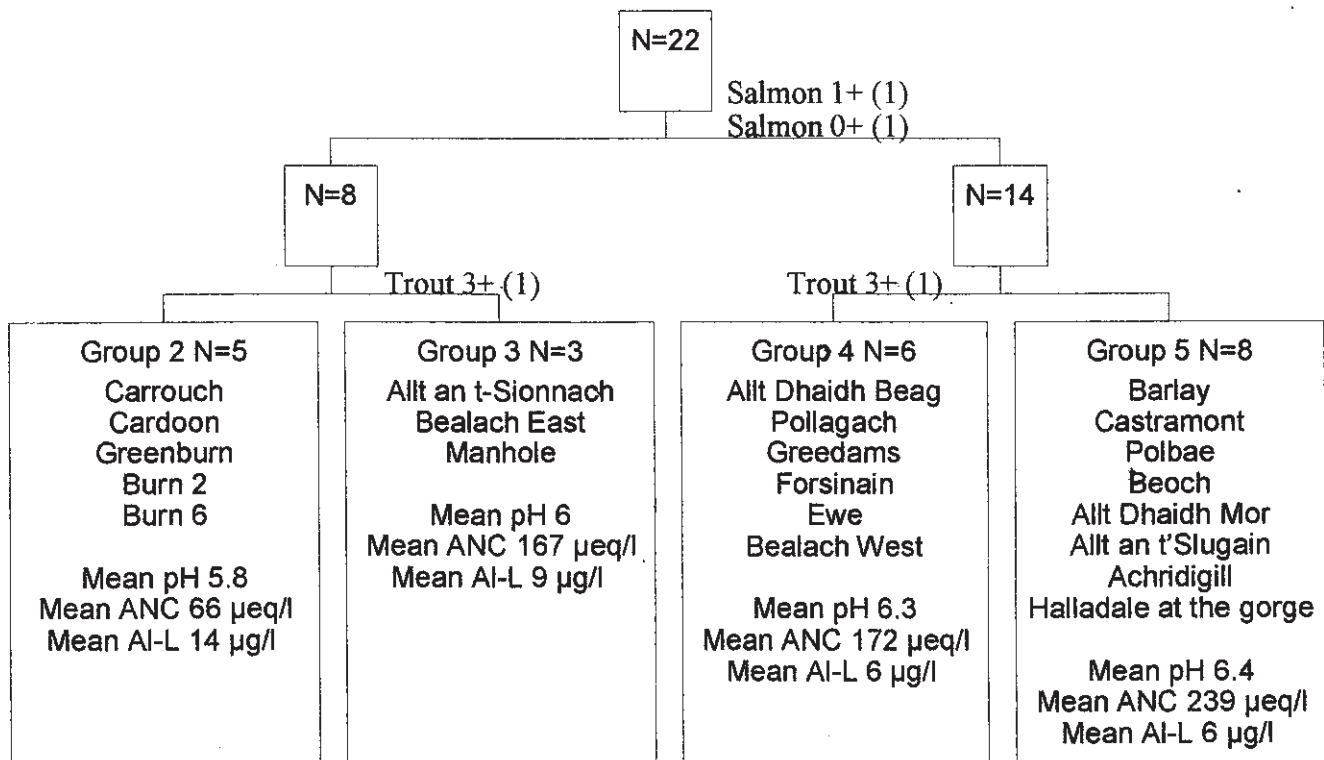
N=22

Salmon 1+ (1)
Salmon 0+ (1)

N=8

N=14

Trout 3+ (1)

Trout 3+ (1)

Group 2 N=5
Carrouch
Cardoon
Greenburn
Burn 2
Burn 6

Mean pH 5.8
Mean ANC 66 µeq/l
Mean Al-L 14 µg/l

Group 3 N=3
Allt an t-Sionnach
Bealach East
Manhole

Mean pH 6
Mean ANC 167 µeq/l
Mean Al-L 9 µg/l

Group 4 N=6
Allt Dhaidh Beag
Pollagach
Greedams
Forsinain
Ewe
Bealach West

Mean pH 6.3
Mean ANC 172 µeq/l
Mean Al-L 6 µg/l

Group 5 N=8
Barlay
Castramont
Polbae
Beoch
Allt Dhaidh Mor
Allt an t'Slugain
Achridigill
Halladale at the gorge

Mean pH 6.4
Mean ANC 239 µeq/l
Mean Al-L 6 µg/l